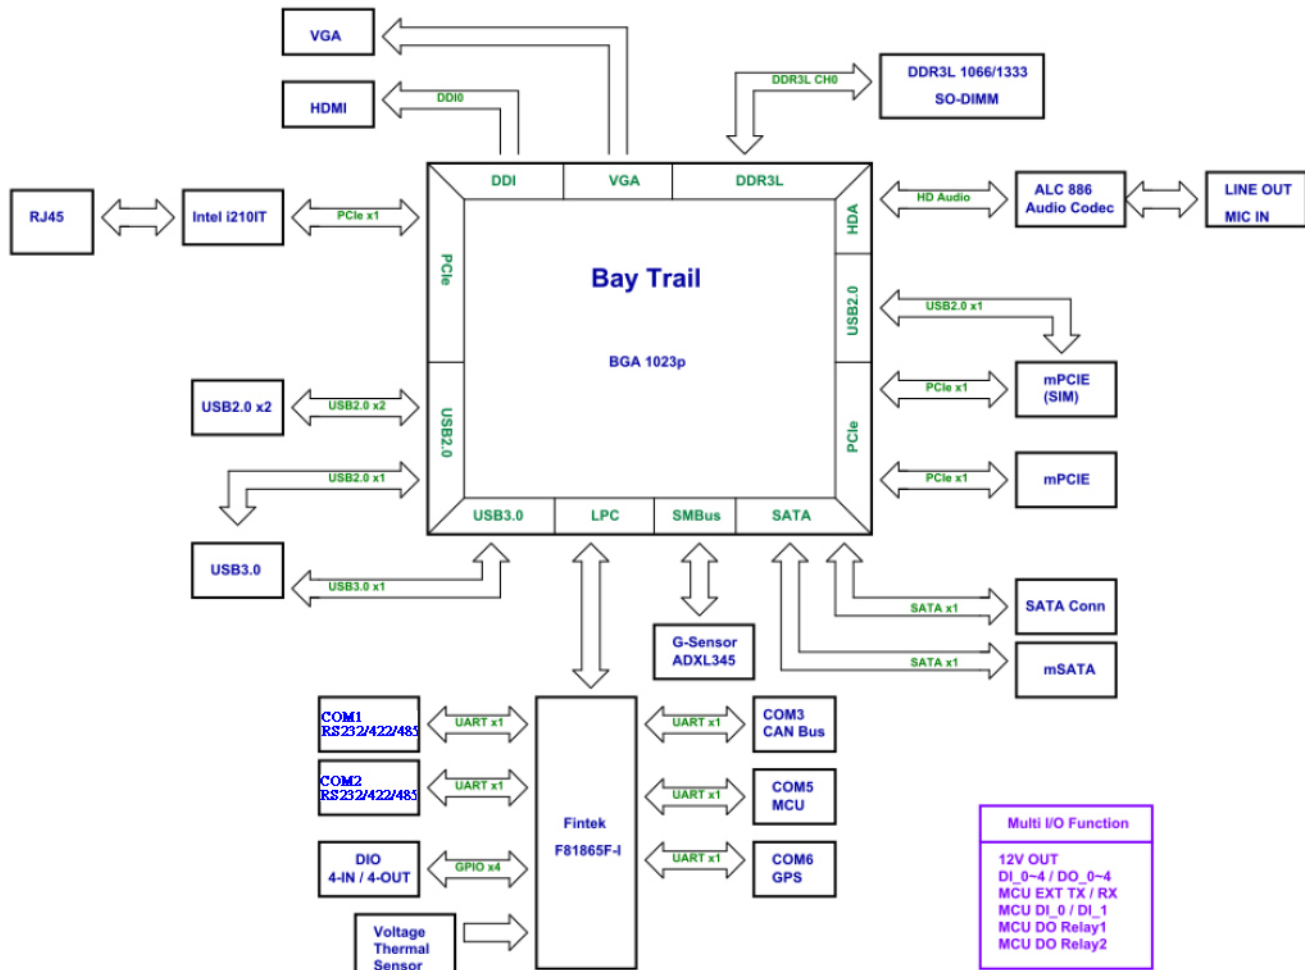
VGA

HDMI

DDI0

DDR3L CH0

DDR3L 1066/1333
SO-DIMM

DDI

VGA

DDR3L

RJ45

Intel i210IT

PCIe x1

HD Audio

ALC 886
Audio Codec

LINE OUT
MIC IN

HDA

PCIe

Bay Trail

BGA 1023p

USB2.0

USB2.0 x1

mPCIE
(SIM)

PCIe x1

USB2.0 x2

USB2.0 x2

USB2.0

PCIe

USB2.0 x1

PCIe x1

mPCIE

USB3.0

LPC

SMBus

SATA

USB3.0

USB3.0 x1

SATA x1

SATA Conn

G-Sensor
ADXL345

SATA x1

mSATA

COM1
RS232/422/485

UART x1

UART x1

COM3
CAN Bus

COM2
RS232/422/485

UART x1

Fintek

F81865F-I

UART x1

COM5
MCU

Multi I/O Function

DIO
4-IN / 4-OUT

GPIO x4

UART x1

COM6
GPS

12V OUT
DI_0~4 / DO_0~4
MCU EXT TX / RX
MCU DI_0 / DI_1
MCU DO Relay1
MCU DO Relay2

Voltage
Thermal
Sensor